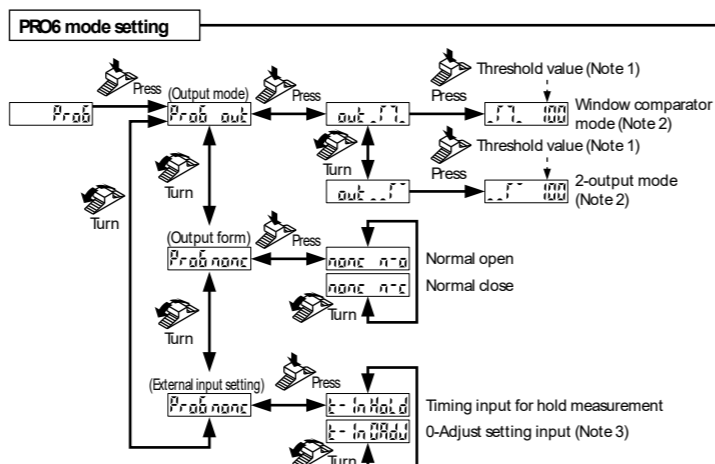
PRO6 mode setting

Press

Pro6

(Output mode)

Pro6 out

Press

out .[7.

Threshold value (Note 1)

Press

.[7. 100

Window comparator mode (Note 2)

Turn

Turn

Threshold value (Note 1)

Press

out ..[

..[ 100

2-output mode (Note 2)

Turn

(Output form)

Press

Pro6 nonc

nonc n-o

Normal open

nonc n-c

Normal close

Turn

Turn

(External input setting)

Press

Pro6 nonc

t- In Hold

Timing input for hold measurement

t- In 0Adj

0-Adjust setting input (Note 3)

Turn